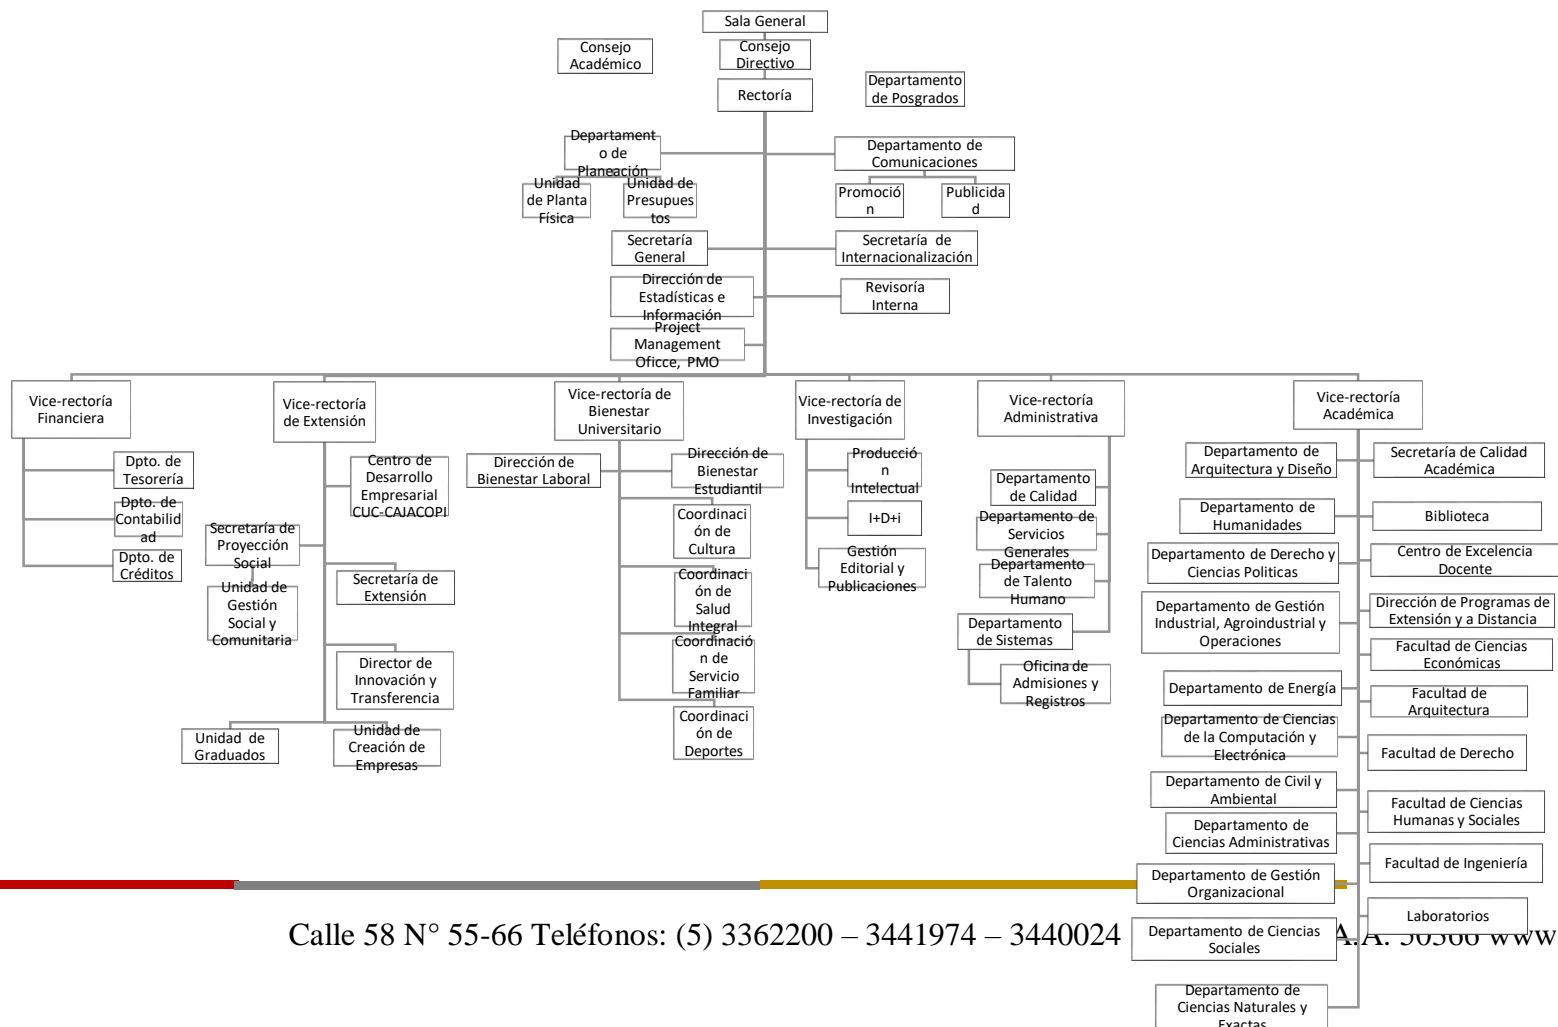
Sala General
Consejo Académico
Consejo Directivo
Rectoría
Departamento de Posgrados
Departamento de Planeación
Unidad de Planta Física
Unidad de Presupuestos
Departamento de Comunicaciones
Promoción
Publicidad
Secretaría General
Secretaría de Internacionalización
Dirección de Estadísticas e Información
Revisoría Interna
Project Management Oficce, PMO

Vice-rectoría Financiera
Dpto. de Tesorería
Dpto. de Contabilidad
Dpto. de Créditos

Vice-rectoría de Extensión
Centro de Desarrollo Empresarial CUC-CAJACOPI
Secretaría de Proyección Social
Unidad de Gestión Social y Comunitaria
Secretaría de Extensión
Director de Innovación y Transferencia
Unidad de Graduados
Unidad de Creación de Empresas

Vice-rectoría de Bienestar Universitario
Dirección de Bienestar Laboral
Dirección de Bienestar Estudiantil
Coordinación de Cultura
Coordinación de Salud Integral
Coordinación de Servicio Familiar
Coordinación de Deportes

Vice-rectoría de Investigación
Producción Intelectual
I+D+i
Gestión Editorial y Publicaciones

Vice-rectoría Administrativa
Departamento de Calidad
Departamento de Servicios Generales
Departamento de Talento Humano
Departamento de Sistemas
Oficina de Admisiones y Registros

Vice-rectoría Académica
Departamento de Arquitectura y Diseño
Secretaría de Calidad Académica
Departamento de Humanidades
Biblioteca
Departamento de Derecho y Ciencias Politicas
Centro de Excelencia Docente
Departamento de Gestión Industrial, Agroindustrial y Operaciones
Dirección de Programas de Extensión y a Distancia
Facultad de Ciencias Económicas
Departamento de Energía
Facultad de Arquitectura
Departamento de Ciencias de la Computación y Electrónica
Facultad de Derecho
Departamento de Civil y Ambiental
Facultad de Ciencias Humanas y Sociales
Departamento de Ciencias Administrativas
Facultad de Ingeniería
Departamento de Gestión Organizacional
Laboratorios
Departamento de Ciencias Sociales
Departamento de Ciencias Naturales y Exactas

Calle 58 N° 55-66 Teléfonos: (5) 3362200 – 3441974 – 3440024 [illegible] A.A. 50366 www